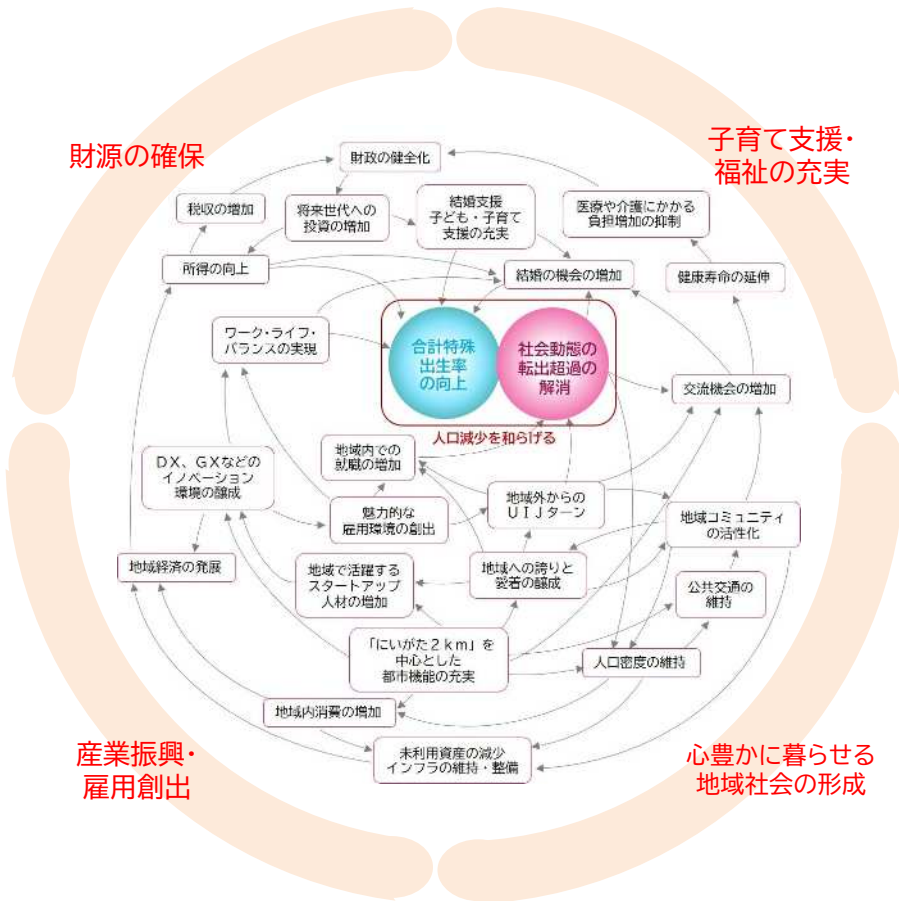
財源の確保

子育て支援・
福祉の充実

産業振興・
雇用創出

心豊かに暮らせる
地域社会の形成

財政の健全化

税収の増加

将来世代への
投資の増加

結婚支援
子ども・子育て
支援の充実

医療や介護にかかる
負担増加の抑制

所得の向上

結婚の機会の増加

健康寿命の延伸

ワーク・ライフ・
バランスの実現

合計特殊
出生率
の向上

社会動態の
転出超過の
解消

交流機会の増加

人口減少を和らげる

地域内での
就職の増加

DX、GXなどの
イノベーション
環境の醸成

魅力的な
雇用環境の創出

地域外からの
UIJターン

地域コミュニティ
の活性化

地域経済の発展

地域で活躍する
スタートアップ
人材の増加

地域への誇りと
愛着の醸成

公共交通の
維持

「にいがた2km」を
中心とした
都市機能の充実

人口密度の維持

地域内消費の増加

未利用資産の減少
インフラの維持・整備